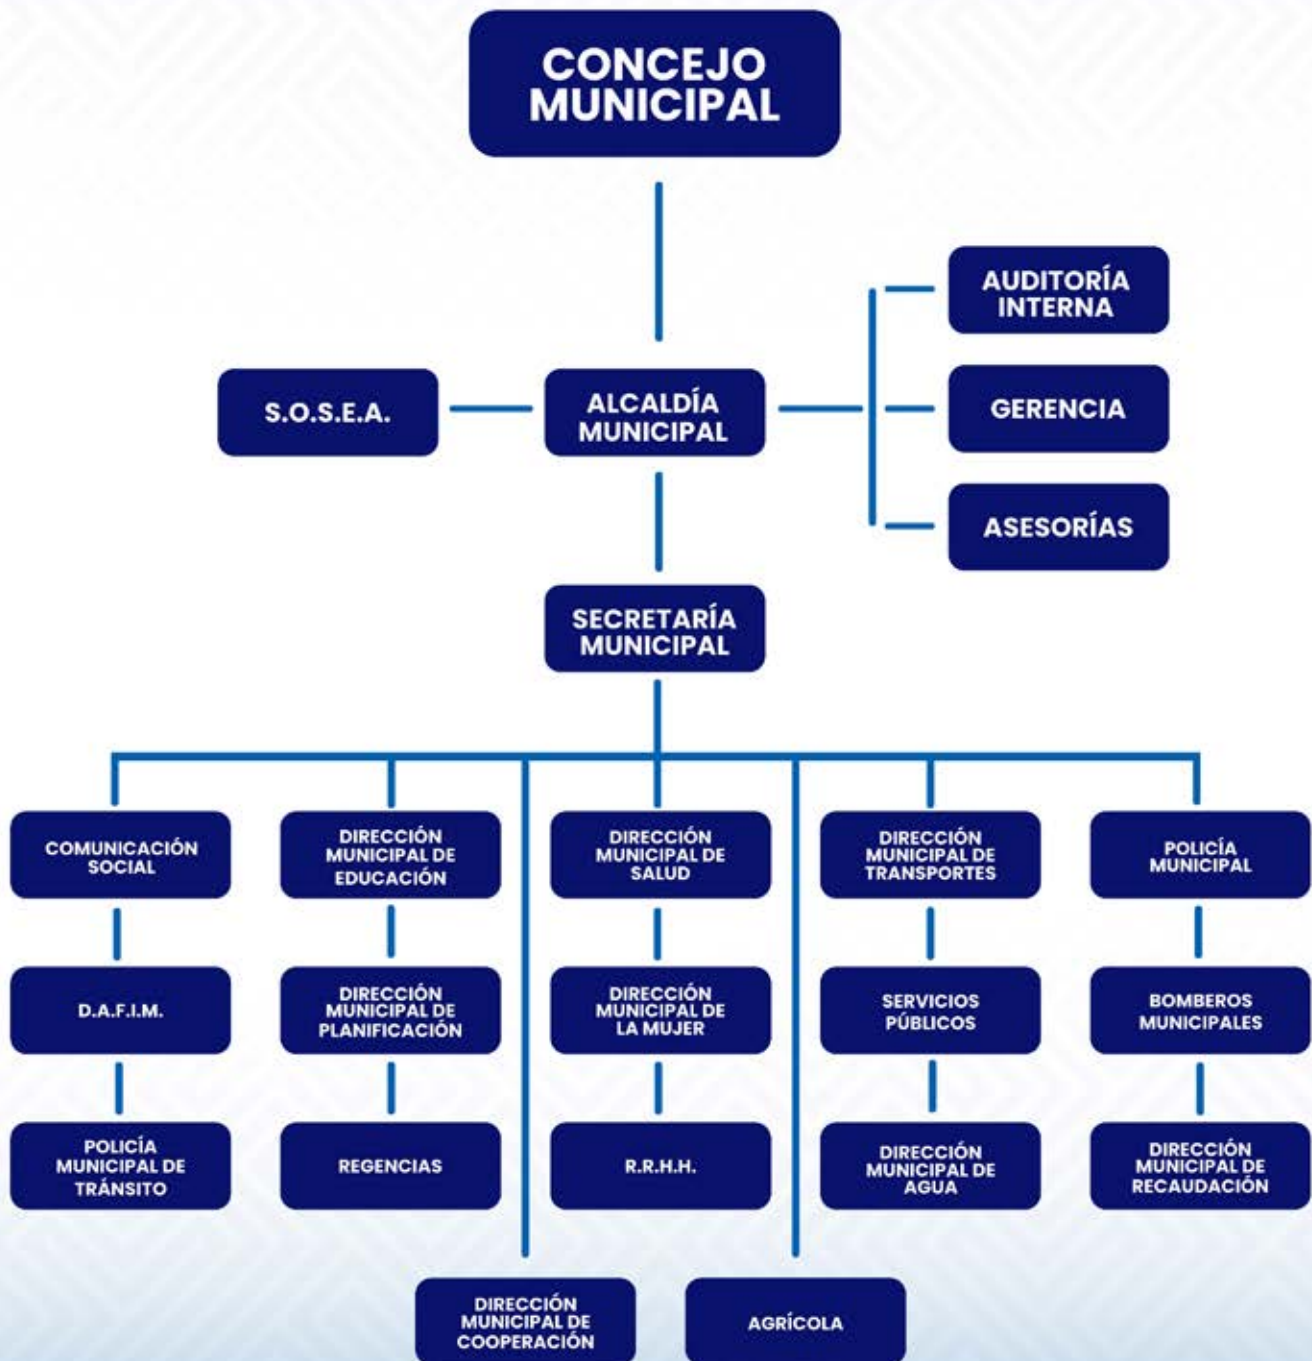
CONCEJO MUNICIPAL

AUDITORÍA INTERNA

S.O.S.E.A.

ALCALDÍA MUNICIPAL

GERENCIA

ASESORÍAS

SECRETARÍA MUNICIPAL

COMUNICACIÓN SOCIAL

DIRECCIÓN MUNICIPAL DE EDUCACIÓN

DIRECCIÓN MUNICIPAL DE SALUD

DIRECCIÓN MUNICIPAL DE TRANSPORTES

POLICÍA MUNICIPAL

D.A.F.I.M.

DIRECCIÓN MUNICIPAL DE PLANIFICACIÓN

DIRECCIÓN MUNICIPAL DE LA MUJER

SERVICIOS PÚBLICOS

BOMBEROS MUNICIPALES

POLICÍA MUNICIPAL DE TRÁNSITO

REGENCIAS

R.R.H.H.

DIRECCIÓN MUNICIPAL DE AGUA

DIRECCIÓN MUNICIPAL DE RECAUDACIÓN

DIRECCIÓN MUNICIPAL DE COOPERACIÓN

AGRÍCOLA